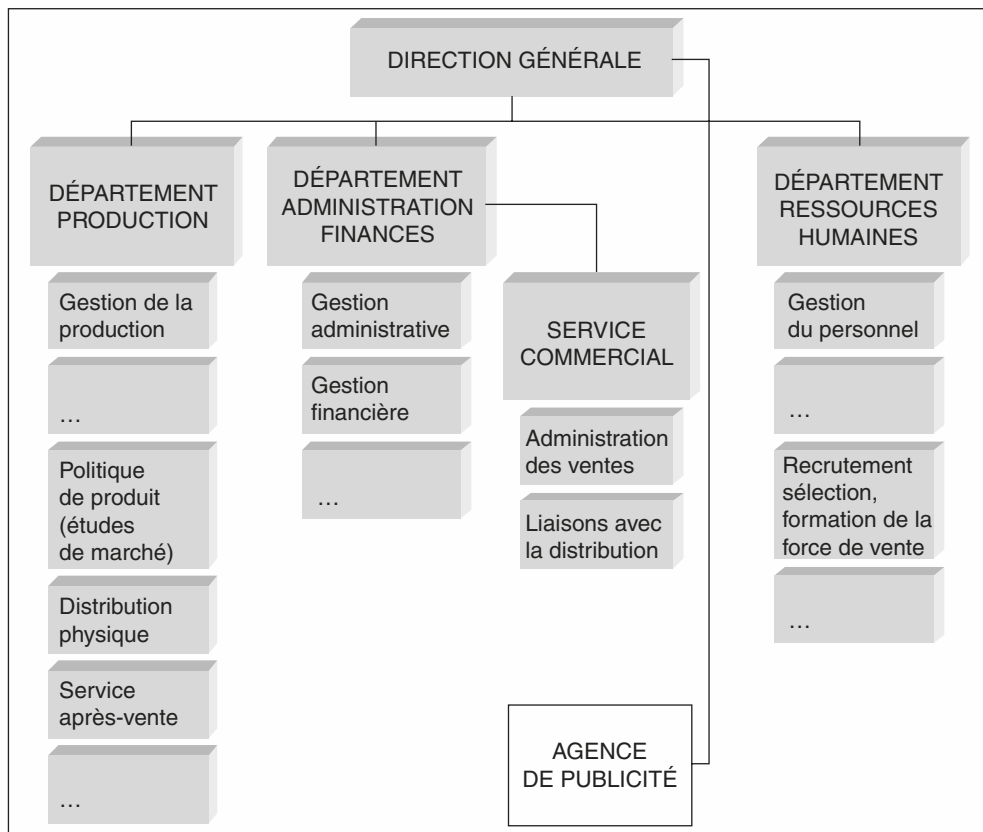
DIRECTION GÉNÉRALE

DÉPARTEMENT PRODUCTION

Gestion de la production

…

Politique de produit (études de marché)

Distribution physique

Service après-vente

…

DÉPARTEMENT ADMINISTRATION FINANCES

Gestion administrative

Gestion financière

…

SERVICE COMMERCIAL

Administration des ventes

Liaisons avec la distribution

DÉPARTEMENT RESSOURCES HUMAINES

Gestion du personnel

…

Recrutement sélection, formation de la force de vente

…

AGENCE DE PUBLICITÉ